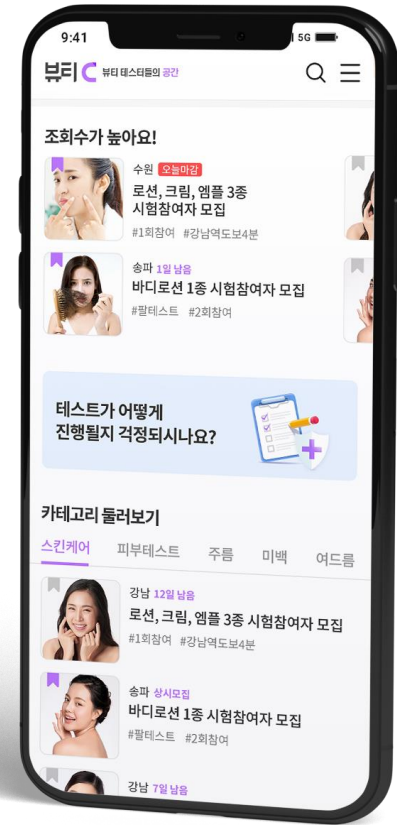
9:41
5G

뷰티 C 뷰티 테스터들의 공간

조회수가 높아요!

수원 오늘마감
로션, 크림, 엠플 3종 시험참여자 모집
#1회참여 #강남역도보4분

송파 1일 남음
바디로션 1종 시험참여자 모집
#팔테스트 #2회참여

테스트가 어떻게 진행될지 걱정되시나요?

카테고리 둘러보기

스킨케어 피부테스트 주름 미백 여드름

강남 12일 남음
로션, 크림, 엠플 3종 시험참여자 모집
#1회참여 #강남역도보4분

송파 상시모집
바디로션 1종 시험참여자 모집
#팔테스트 #2회참여

강남 7일 남음